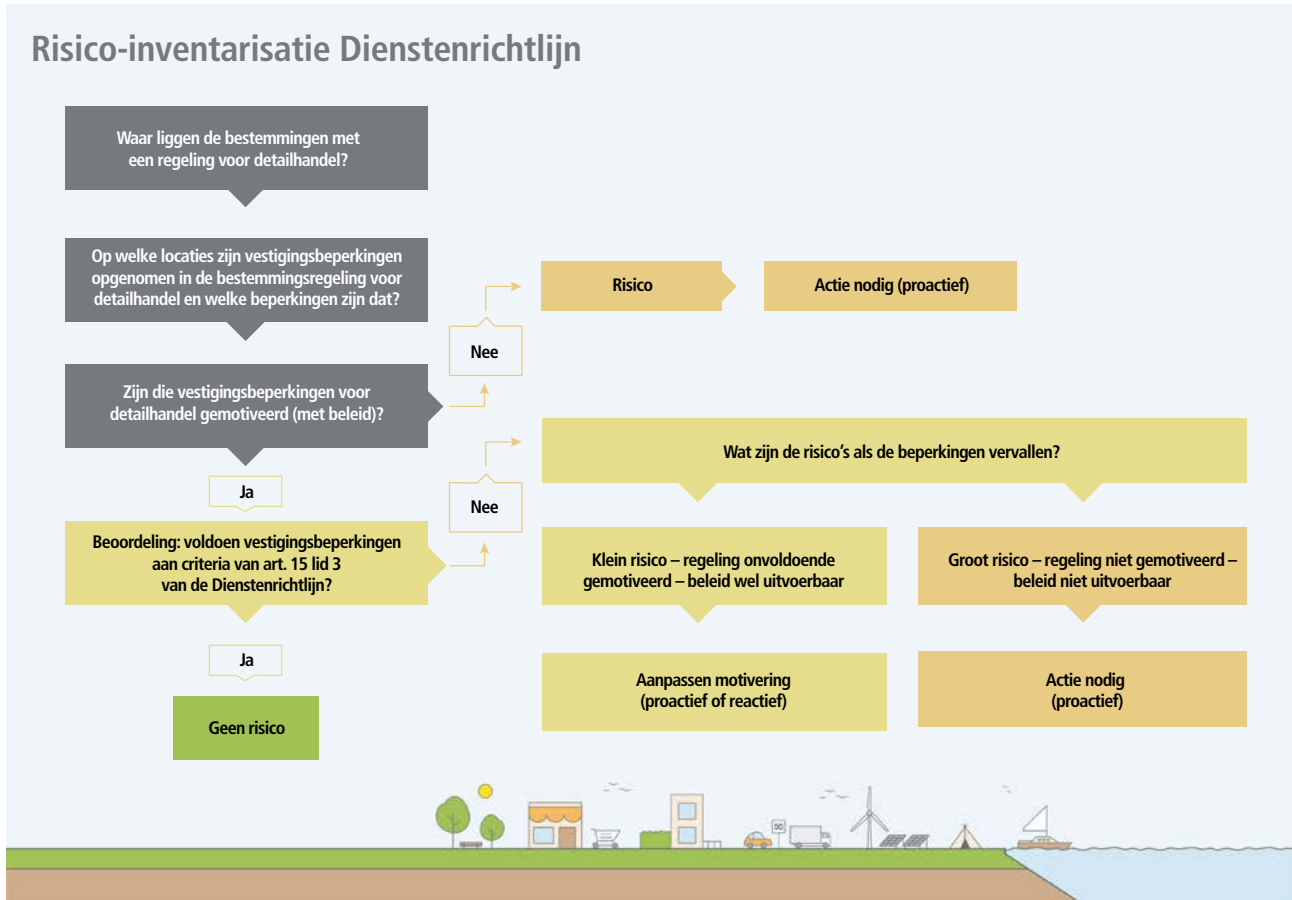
Risico-inventarisatie Dienstenrichtlijn

Waar liggen de bestemmingen met een regeling voor detailhandel?

Op welke locaties zijn vestigingsbeperkingen opgenomen in de bestemmingsregeling voor detailhandel en welke beperkingen zijn dat?

Zijn die vestigingsbeperkingen voor detailhandel gemotiveerd (met beleid)?

Nee

Risico

Actie nodig (proactief)

Ja

Beoordeling: voldoen vestigingsbeperkingen aan criteria van art. 15 lid 3 van de Dienstenrichtlijn?

Nee

Wat zijn de risico's als de beperkingen vervallen?

Klein risico – regeling onvoldoende gemotiveerd – beleid wel uitvoerbaar

Groot risico – regeling niet gemotiveerd – beleid niet uitvoerbaar

Aanpassen motivering (proactief of reactief)

Actie nodig (proactief)

Ja

Geen risico

50